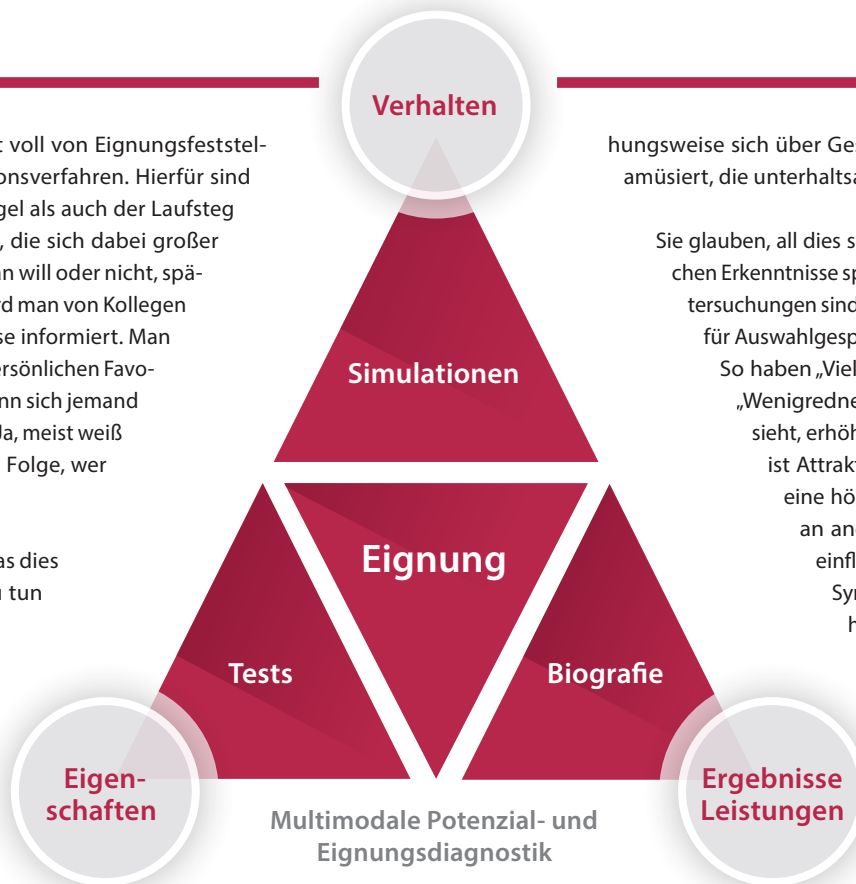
Verhalten

t voll von Eignungsfeststel-
onsverfahren. Hierfür sind
gel als auch der Laufsteg
, die sich dabei großer
an will oder nicht, spä-
rd man von Kollegen
se informiert. Man
ersönlichen Favo-
nn sich jemand
Ja, meist weiß
Folge, wer

as dies
n tun

hungsweise sich über Ge
amüsiert, die unterhaltsa

Sie glauben, all dies s
chen Erkenntnisse sp
tersuchungen sind
für Auswahlgesp
So haben „Viel
„Wenigredne
sieht, erhöh
ist Attrakt
eine hö
an an
einfl
Syr
h

Simulationen

Eignung

Tests

Biografie

Eigen-
schaften

Ergebnisse
Leistungen

Multimodale Potenzial- und
Eignungsdiagnostik